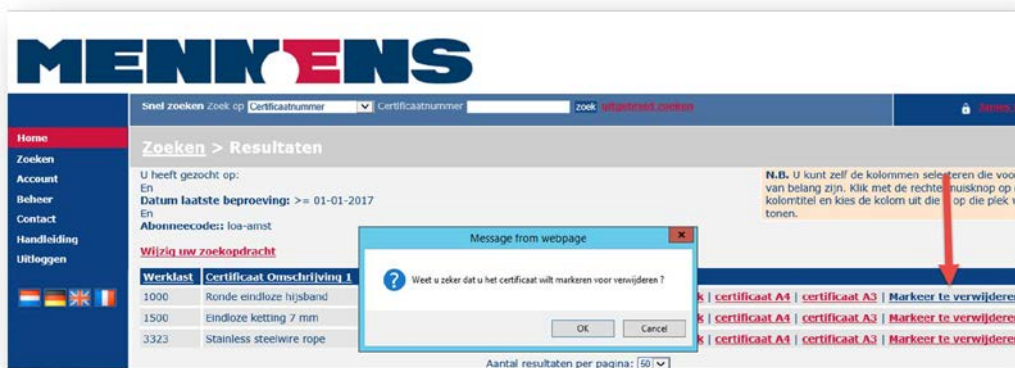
MENNENS

Snel zoeken Zoek op Certificaatnummer Certificaatnummer zoek uitgebreid zoeken

Home
Zoeken
Account
Beheer
Contact
Handleiding
Uitloggen

Zoeken > Resultaten

U heeft gezocht op:
En
Datum laatste beproeving: >= 01-01-2017
En
Abonneecode:: loa-amst

Wijzig uw zoekopdracht

N.B. U kunt zelf de kolommen selecteren die voor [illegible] van belang zijn. Klik met de rechtermuisknop op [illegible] kolomtitel en kies de kolom uit die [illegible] op die plek w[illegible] tonen.

Message from webpage

Weet u zeker dat u het certificaat wilt markeren voor verwijderen ?

OK Cancel

| Werklast | Certificaat Omschrijving 1 | |
|---|---|---|
| 1000 | Ronde eindloze hijsband | k \| certificaat A4 \| certificaat A3 \| Markeer te verwijderen |
| 1500 | Eindloze ketting 7 mm | k \| certificaat A4 \| certificaat A3 \| Markeer te verwijderen |
| 3323 | Stainless steelwire rope | k \| certificaat A4 \| certificaat A3 \| Markeer te verwijderen |

Aantal resultaten per pagina: 50